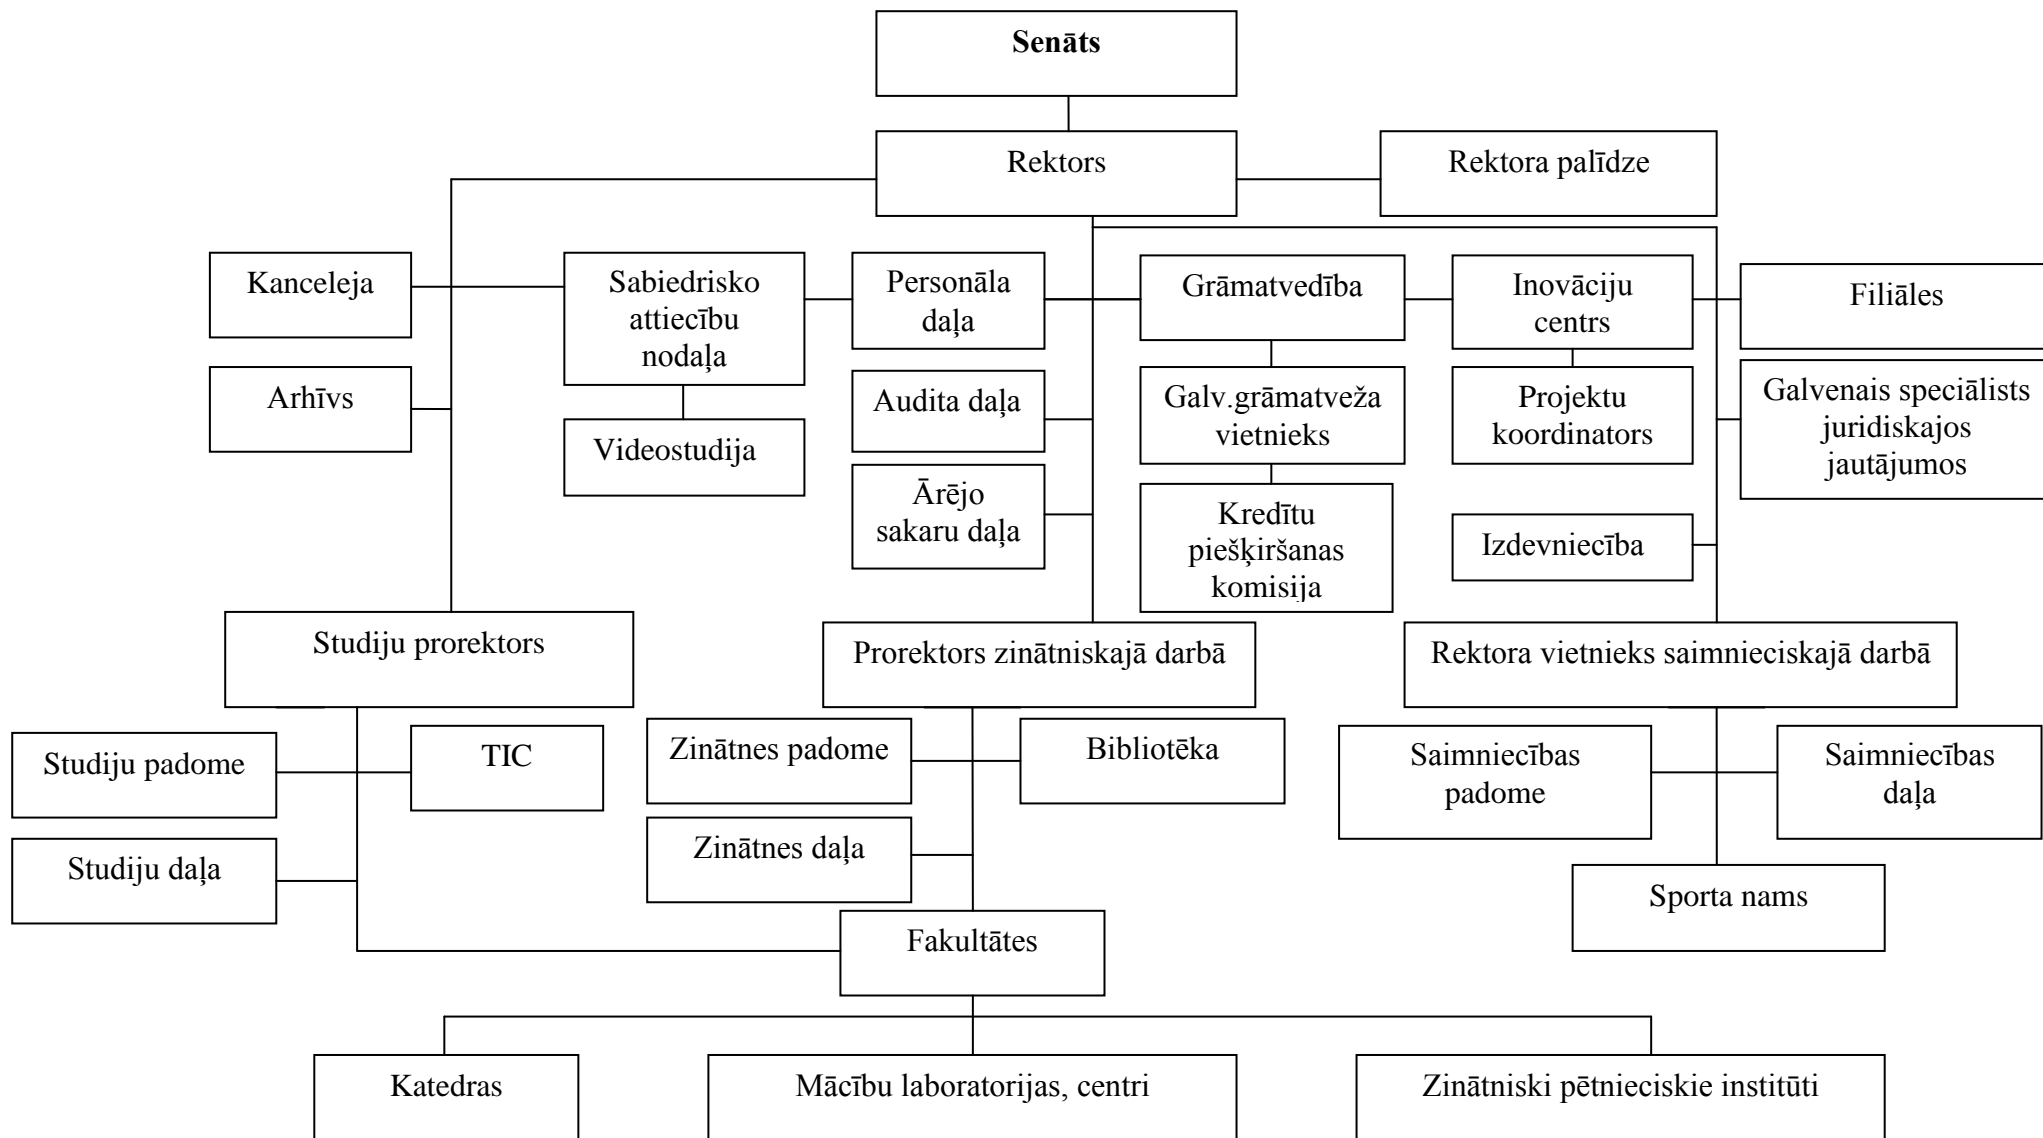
**Senāts**

Rektors

Rektora palīdze

Kanceleja

Arhīvs

Sabiedrisko attiecību nodaļa

Videostudija

Personāla daļa

Audita daļa

Ārējo sakaru daļa

Grāmatvedība

Galv.grāmatveža vietnieks

Kredītu piešķiršanas komisija

Inovāciju centrs

Projektu koordinators

Izdevniecība

Filiāles

Galvenais speciālists juridiskajos jautājumos

Studiju prorektors

Prorektors zinātniskajā darbā

Rektora vietnieks saimnieciskajā darbā

Studiju padome

TIC

Studiju daļa

Zinātnes padome

Bibliotēka

Zinātnes daļa

Saimniecības padome

Saimniecības daļa

Sporta nams

Fakultātes

Katedras

Mācību laboratorijas, centri

Zinātniski pētnieciskie institūti